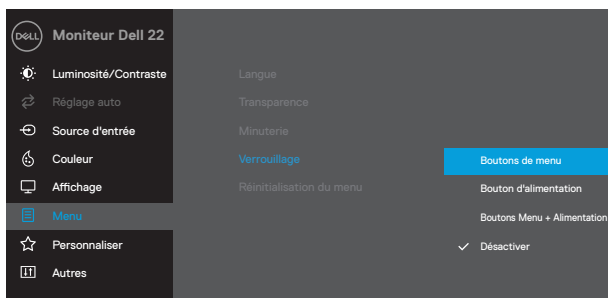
DELL Moniteur Dell 22

Luminosité/Contraste
Réglage auto
Source d'entrée
Couleur
Affichage
Menu
Personnaliser
Autres

Langue
Transparence
Minuterie
Verrouillage
Réinitialisation du menu

Boutons de menu
Bouton d'alimentation
Boutons Menu + Alimentation
Désactiver